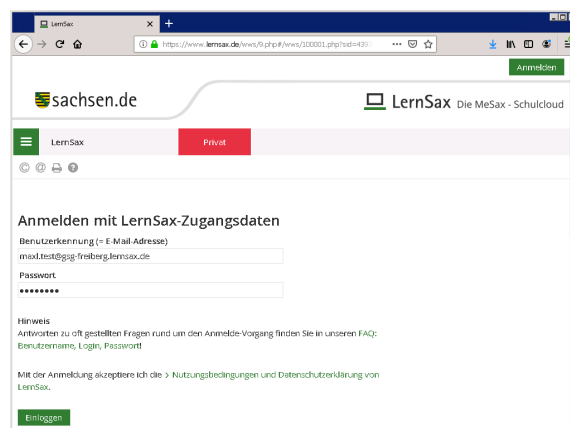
LernSax ×  +

https://www.lernsax.de/wws/9.php#/wws/100001.php?sid=439

Anmelden

sachsen.de

LernSax Die MeSax - Schulcloud

LernSax

Privat

Anmelden mit LernSax-Zugangsdaten

Benutzerkennung (= E-Mail-Adresse)

maxl.test@gsg-freiberg.lernsax.de

Passwort

••••••••

Hinweis
Antworten zu oft gestellten Fragen rund um den Anmelde-Vorgang finden Sie in unseren FAQ: Benutzername, Login, Passwort!

Mit der Anmeldung akzeptiere ich die > Nutzungsbedingungen und Datenschutzerklärung von LernSax.

Einloggen